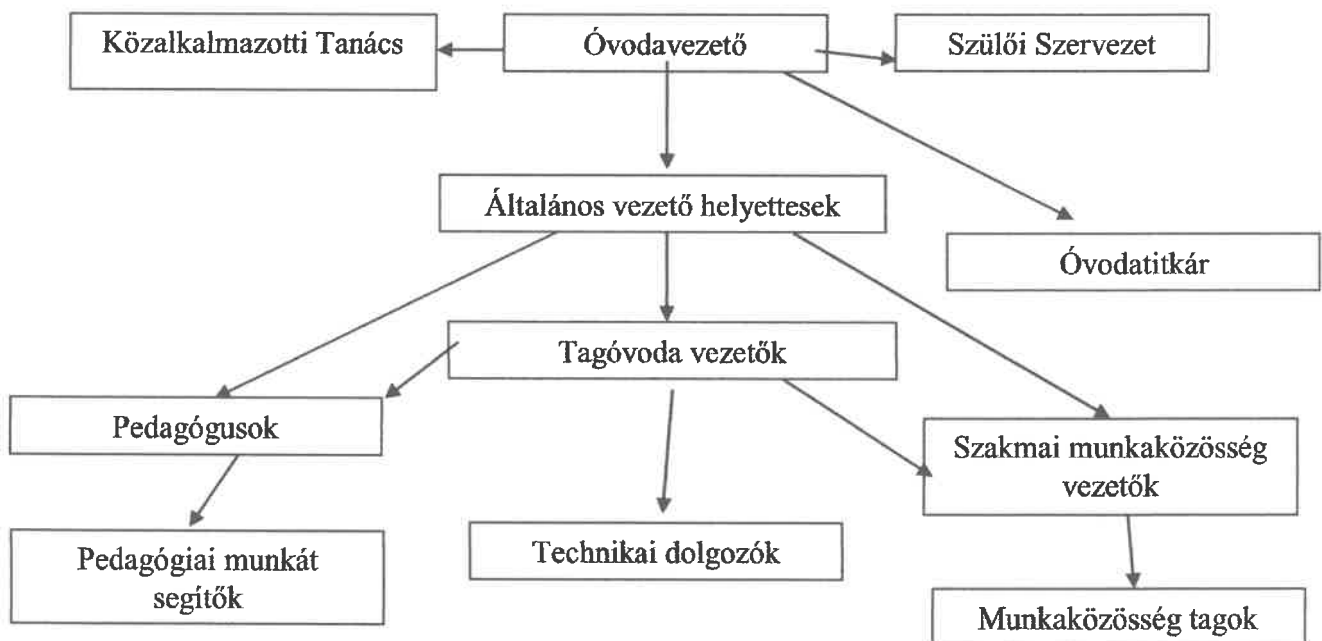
Közalkalmazotti Tanács

Óvodavezető

Szülői Szervezet

Általános vezető helyettesek

Óvodatitkár

Tagóvoda vezetők

Pedagógusok

Szakmai munkaközösség vezetők

Pedagógiai munkát segítők

Technikai dolgozók

Munkaközösség tagok